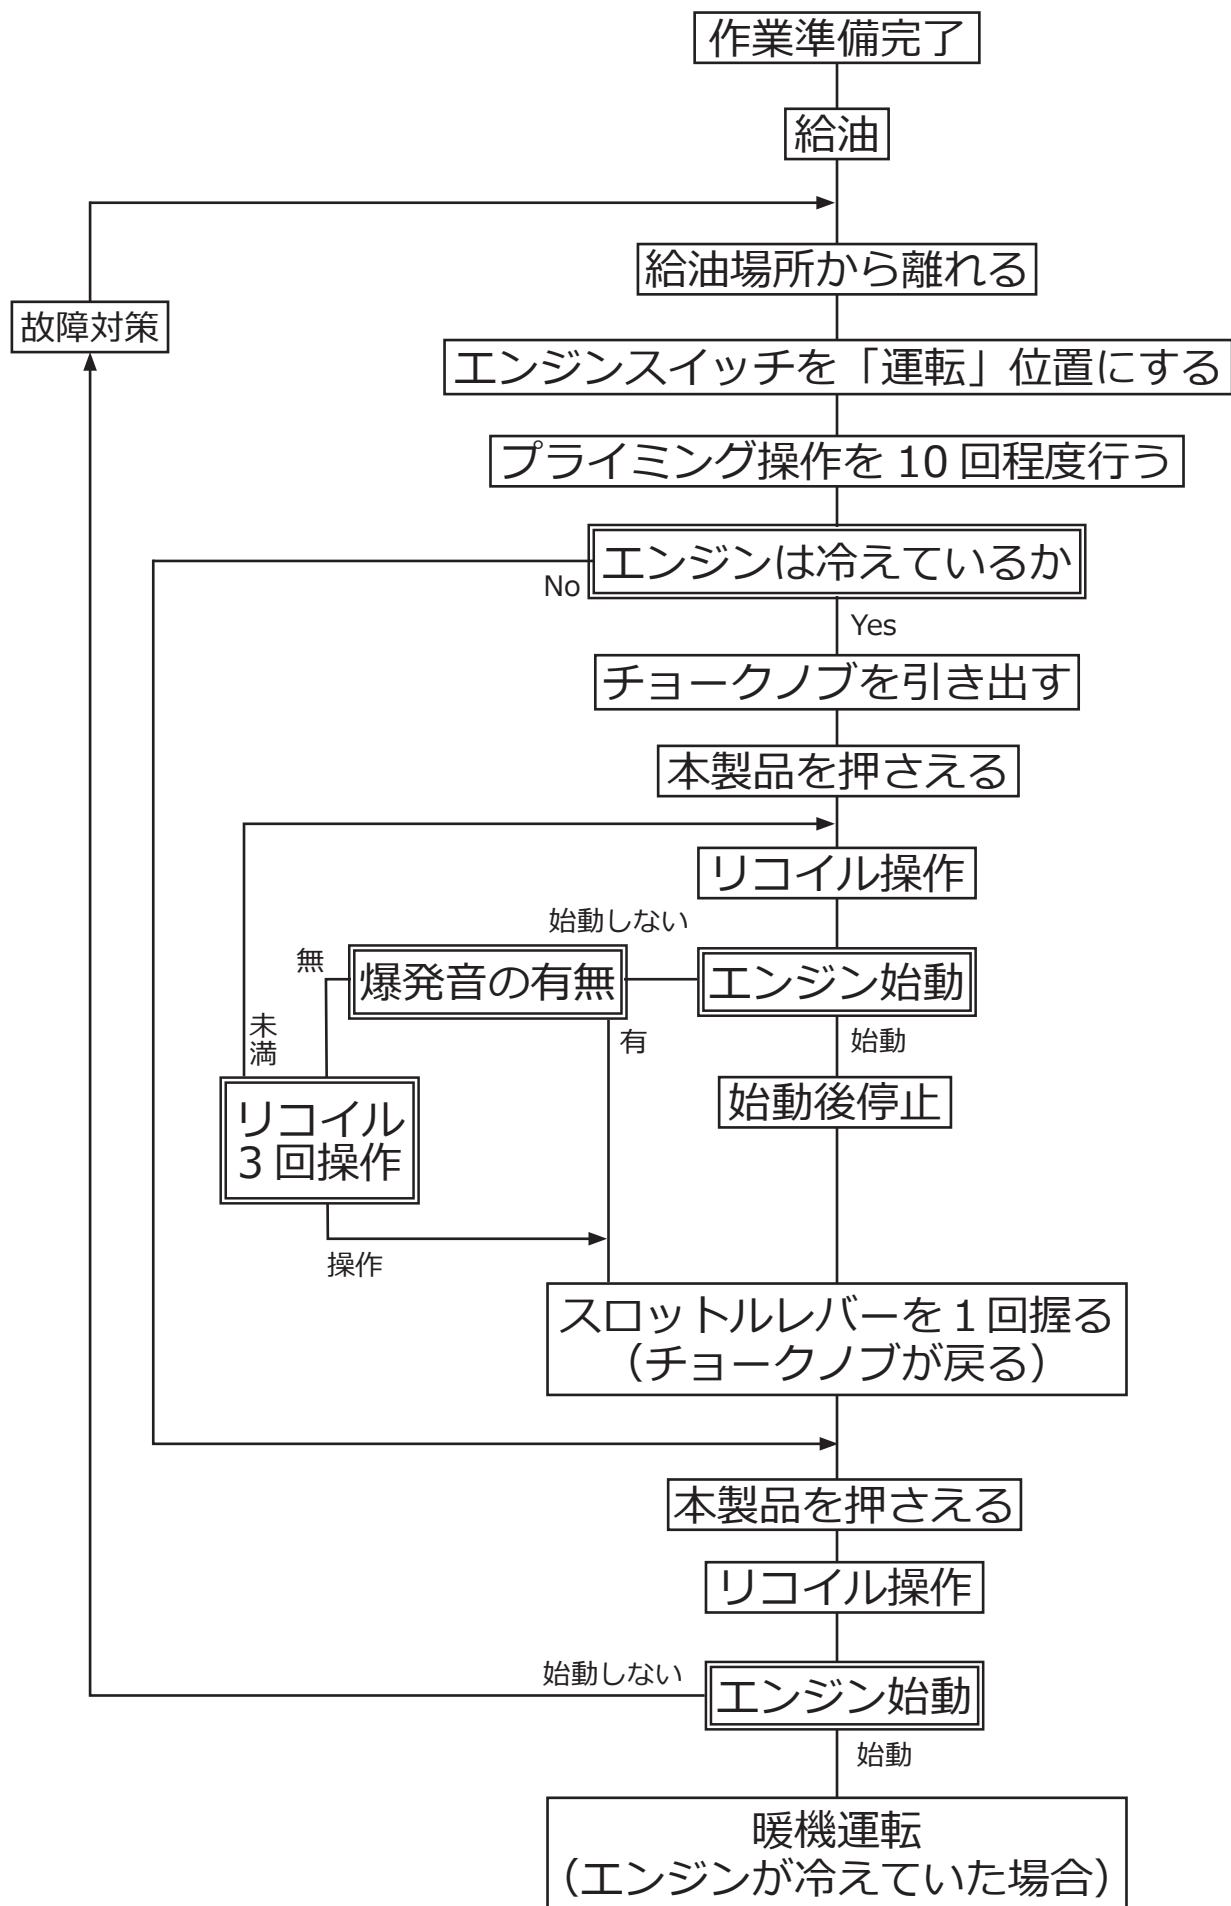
作業準備完了

給油

給油場所から離れる

故障対策

エンジンスイッチを「運転」位置にする

プライミング操作を 10 回程度行う

エンジンは冷えているか

No

Yes

チョークノブを引き出す

本製品を押さえる

リコイル操作

始動しない

無

爆発音の有無

エンジン始動

未満

有

始動

リコイル
3 回操作

始動後停止

操作

スロットルレバーを 1 回握る
（チョークノブが戻る）

本製品を押さえる

リコイル操作

始動しない

エンジン始動

始動

暖機運転
（エンジンが冷えていた場合）